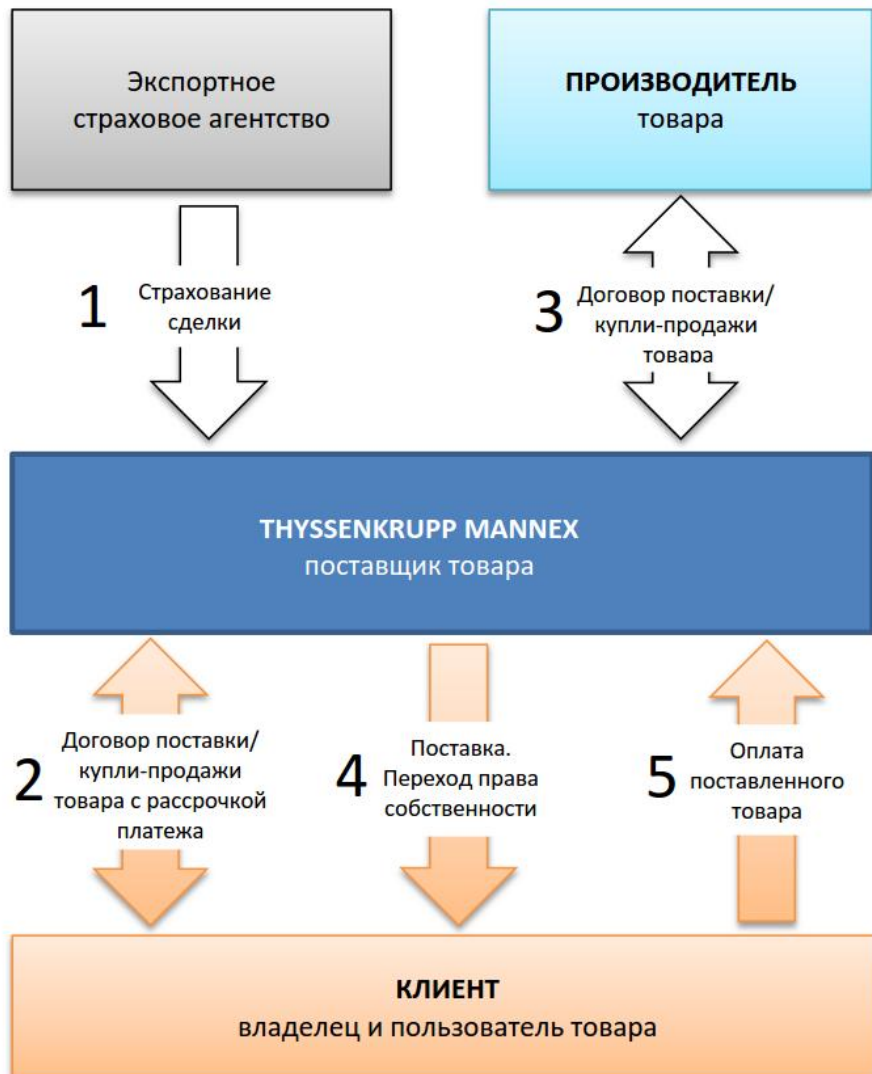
Экспортное страховое агентство

ПРОИЗВОДИТЕЛЬ
товара

1 Страхование сделки

3 Договор поставки/ купли-продажи товара

THYSSENKRUPP MANNEX
поставщик товара

2 Договор поставки/ купли-продажи товара с рассрочкой платежа

4 Поставка. Переход права собственности

5 Оплата поставленного товара

КЛИЕНТ
владелец и пользователь товара